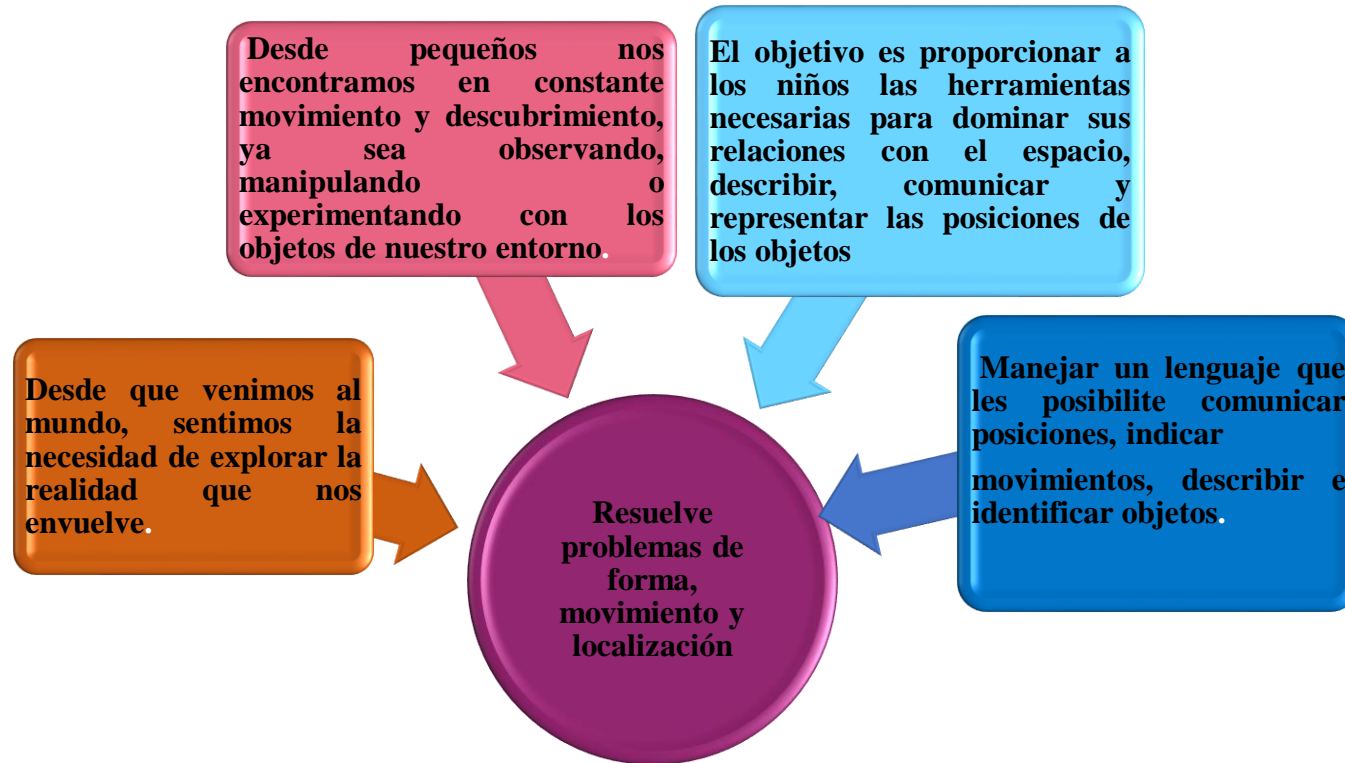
Desde pequeños nos encontramos en constante movimiento y descubrimiento, ya sea observando, manipulando o experimentando con los objetos de nuestro entorno.

El objetivo es proporcionar a los niños las herramientas necesarias para dominar sus relaciones con el espacio, describir, comunicar y representar las posiciones de los objetos

Desde que venimos al mundo, sentimos la necesidad de explorar la realidad que nos envuelve.

Resuelve problemas de forma, movimiento y localización

Manejar un lenguaje que les posibilite comunicar posiciones, indicar

movimientos, describir e identificar objetos.